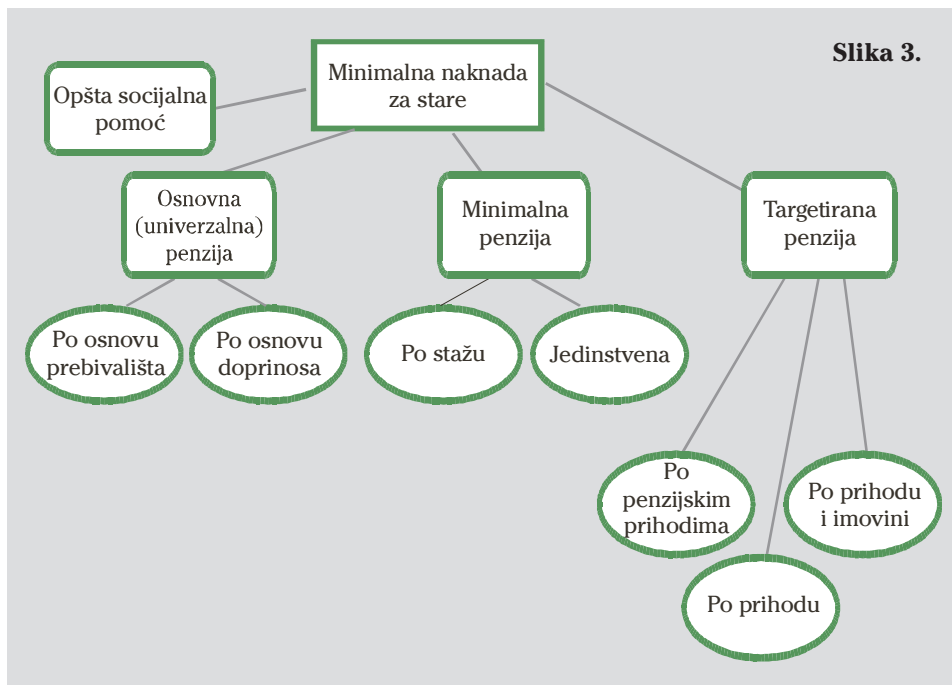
Slika 3.

Minimalna naknada za stare

Opšta socijalna pomoć

Osnovna (univerzalna) penzija

Minimalna penzija

Targetirana penzija

Po osnovu prebivališta

Po osnovu doprinosa

Po stažu

Jedinstvena

Po penzijskim prihodima

Po prihodu i imovini

Po prihodu